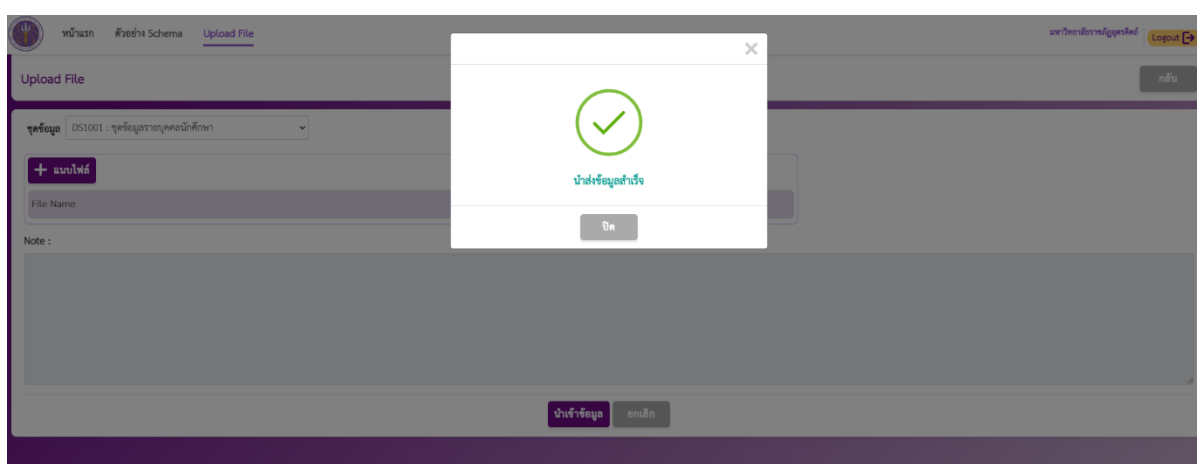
หน้าแรก ตัวอย่าง Schema Upload File

มหาวิทยาลัยราชภัฏอุตรดิตถ์ Logout

Upload File

กลับ

ชุดข้อมูล DS1001 : ชุดข้อมูลรายบุคคลนักศึกษา

+ แนบไฟล์

File Name

Note :

นำเข้าข้อมูล ยกเลิก

×

นำส่งข้อมูลสำเร็จ

ปิด